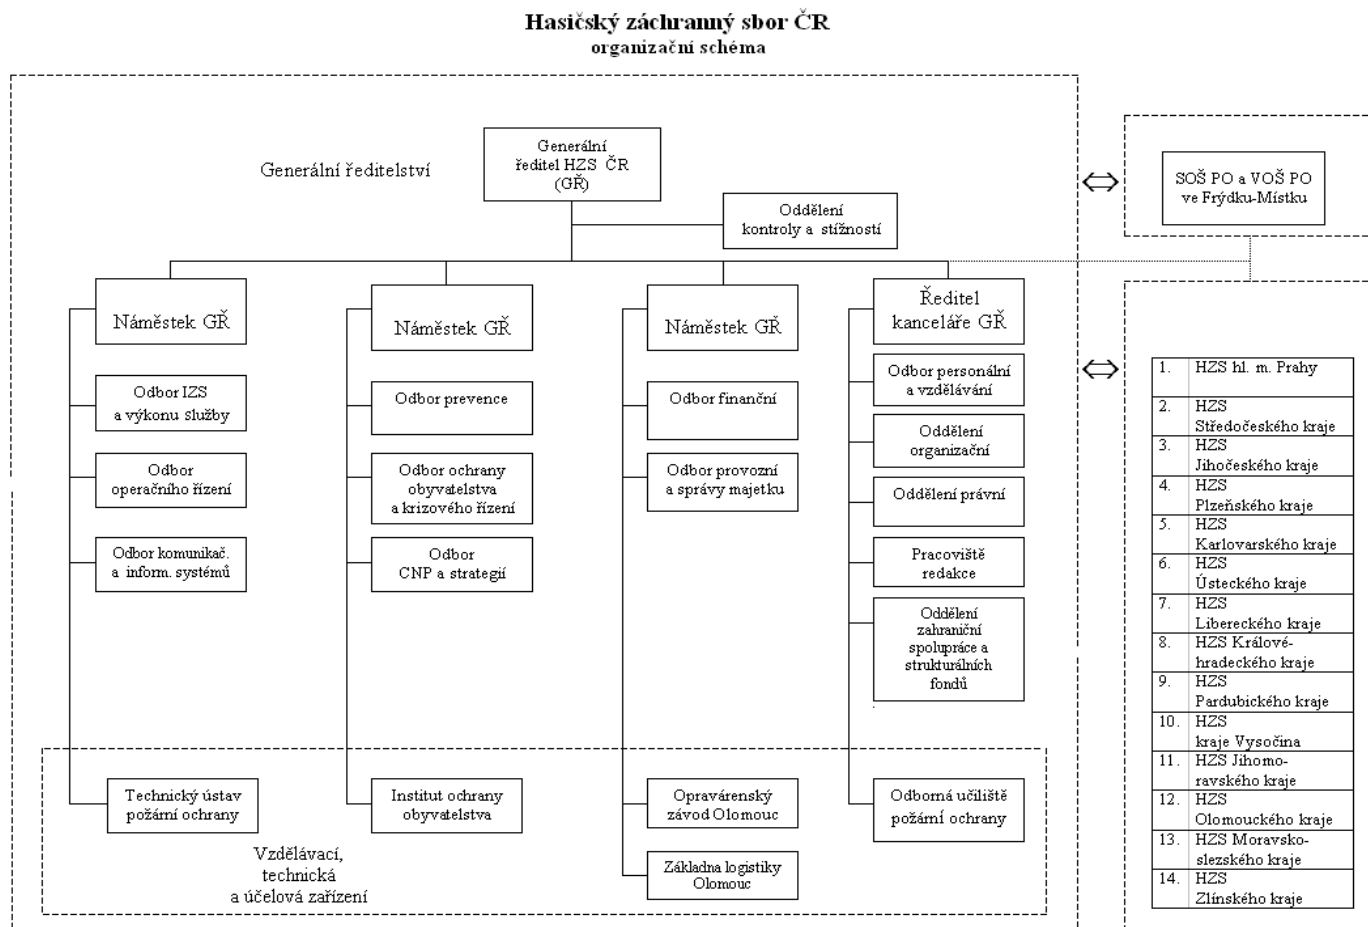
Hasičský záchranný sbor ČR
organizační schéma

Generální ředitelství

Generální ředitel HZS ČR (GŘ)

Oddělení kontroly a stížností

SOŠ PO a VOŠ PO ve Frýdku-Místku

Náměstek GŘ

Odbor IZS a výkonu služby

Odbor operačního řízení

Odbor komunikač. a inform. systémů

Náměstek GŘ

Odbor prevence

Odbor ochrany obyvatelstva a krizového řízení

Odbor CNP a strategií

Náměstek GŘ

Odbor finanční

Odbor provozní a správy majetku

Ředitel kanceláře GŘ

Odbor personální a vzdělávání

Oddělení organizační

Oddělení právní

Pracoviště redakce

Oddělení zahraniční spolupráce a strukturálních fondů

Technický ústav požární ochrany

Institut ochrany obyvatelstva

Opravárenský závod Olomouc

Základna logistiky Olomouc

Odborná učiliště požární ochrany

Vzdělávací, technická a účelová zařízení

| | |
|---|---|
| 1. | HZS hl. m. Prahy |
| 2. | HZS Středočeského kraje |
| 3. | HZS Jihočeského kraje |
| 4. | HZS Plzeňského kraje |
| 5. | HZS Karlovarského kraje |
| 6. | HZS Ústeckého kraje |
| 7. | HZS Libereckého kraje |
| 8. | HZS Královéhradeckého kraje |
| 9. | HZS Pardubického kraje |
| 10. | HZS kraje Vysočina |
| 11. | HZS Jihomoravského kraje |
| 12. | HZS Olomouckého kraje |
| 13. | HZS Moravskoslezského kraje |
| 14. | HZS Zlínského kraje |